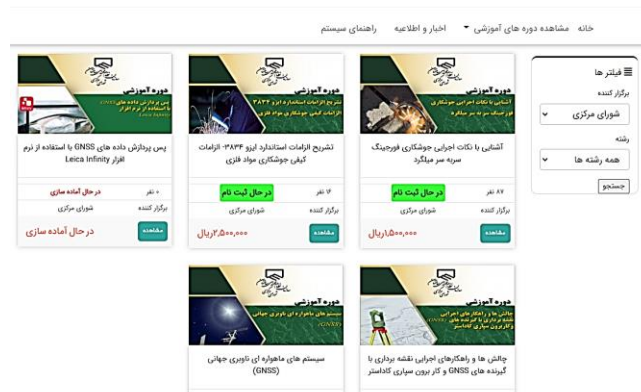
خانه مشاهده دوره های آموزشی اخبار و اطلاعیه راهنمای سیستم

فیلتر ها
برگزار کننده
شورای مرکزی
رشته
همه رشته ها
جستجو

دوره آموزشی
آشنایی با نکات اجرایی جوشکاری فورجینگ سربه سر میلگرد
آشنایی با نکات اجرایی جوشکاری فورجینگ سربه سر میلگرد
۸۷ نفر
در حال ثبت نام
برگزار کننده
شورای مرکزی
مشاهده
۵۰۰,۰۰۰ ریال

دوره آموزشی
تشریح الزامات استاندارد ایزو ۳۸۳۴ الزامات کیفی جوشکاری مواد فلزی
تشریح الزامات استاندارد ایزو ۳۸۳۴- الزامات کیفی جوشکاری مواد فلزی
۱۶ نفر
در حال ثبت نام
برگزار کننده
شورای مرکزی
مشاهده
۲,۵۰۰,۰۰۰ ریال

دوره آموزشی
پس پردازش داده های GNSS با استفاده از نرم افزار Leica Infinity
پس پردازش داده های GNSS با استفاده از نرم افزار Leica Infinity
۰ نفر
در حال آماده سازی
برگزار کننده
شورای مرکزی
مشاهده
در حال آماده سازی

دوره آموزشی
چالش ها و راهکارهای اجرایی نقشه برداری با گیرنده های GNSS و کاربرون سپاری کاداستر
چالش ها و راهکارهای اجرایی نقشه برداری با گیرنده های GNSS و کار برون سپاری کاداستر

دوره آموزشی
سیستم های ماهواره ای ناوبری جهانی (GNSS)
سیستم های ماهواره ای ناوبری جهانی (GNSS)